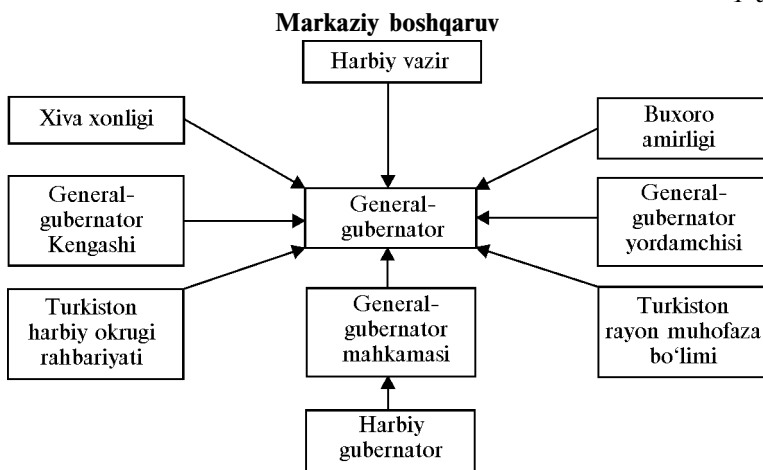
Markaziy boshqaruv

Harbiy vazir

Xiva xonligi

Buxoro amirligi

General-gubernator Kengashi

General-gubernator

General-gubernator yordamchisi

Turkiston harbiy okrugi rahbariyati

General-gubernator mahkamasi

Turkiston rayon muhofaza bo'limi

Harbiy gubernator